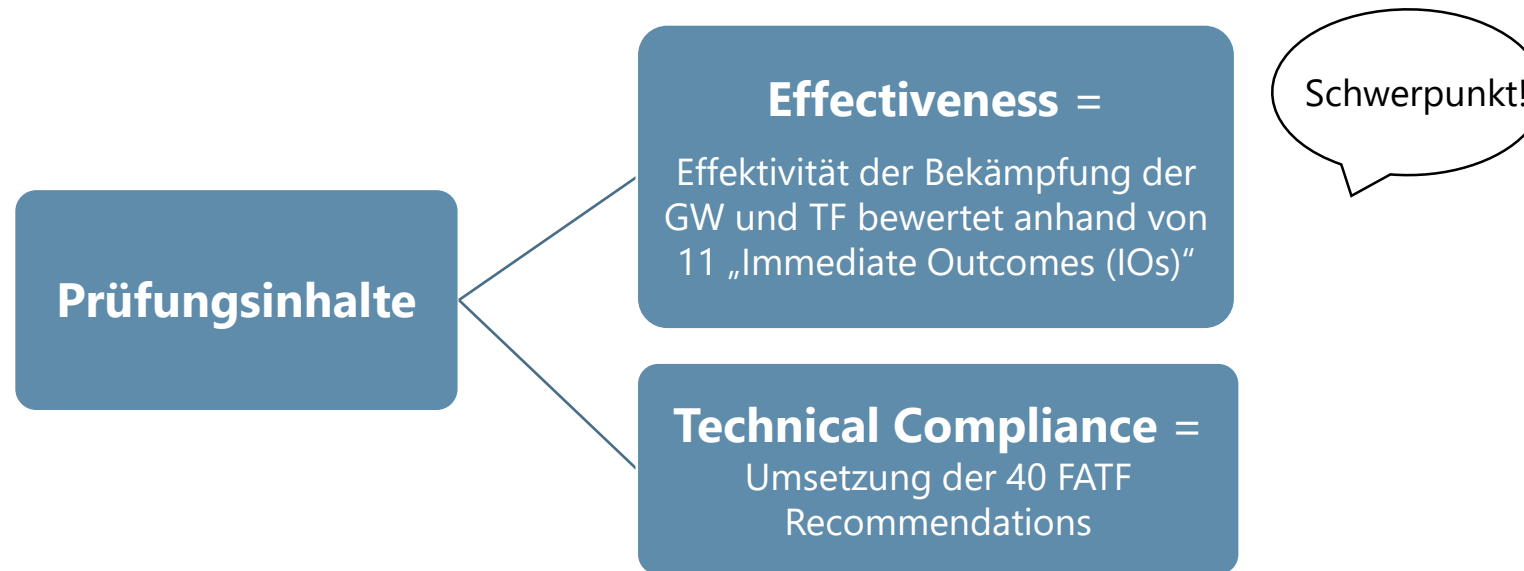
Prüfungsinhalte

Effectiveness =

Effektivität der Bekämpfung der GW und TF bewertet anhand von 11 „Immediate Outcomes (IOs)"

Schwerpunkt!

Technical Compliance =
Umsetzung der 40 FATF Recommendations